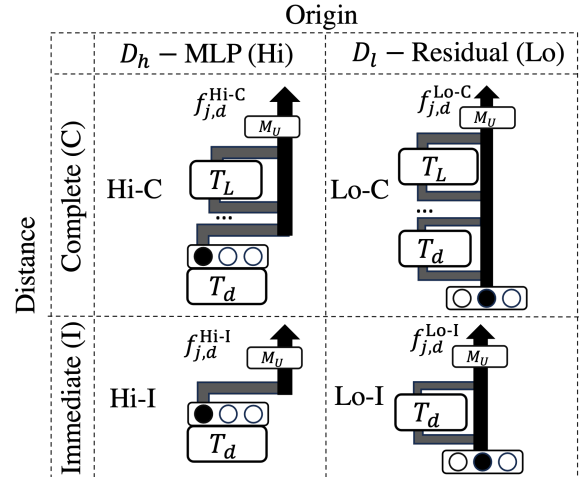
Origin

Distance

| | $D_h$ − MLP (Hi) | $D_l$ − Residual (Lo) |
|---|---|---|
| Complete (C) | $f_{j,d}^{\text{Hi-C}}$ $M_U$ Hi-C $T_L$ ... $T_d$ | $f_{j,d}^{\text{Lo-C}}$ $M_U$ Lo-C $T_L$ ... $T_d$ |
| Immediate (I) | $f_{j,d}^{\text{Hi-I}}$ $M_U$ Hi-I $T_d$ | $f_{j,d}^{\text{Lo-I}}$ $M_U$ Lo-I $T_d$ |